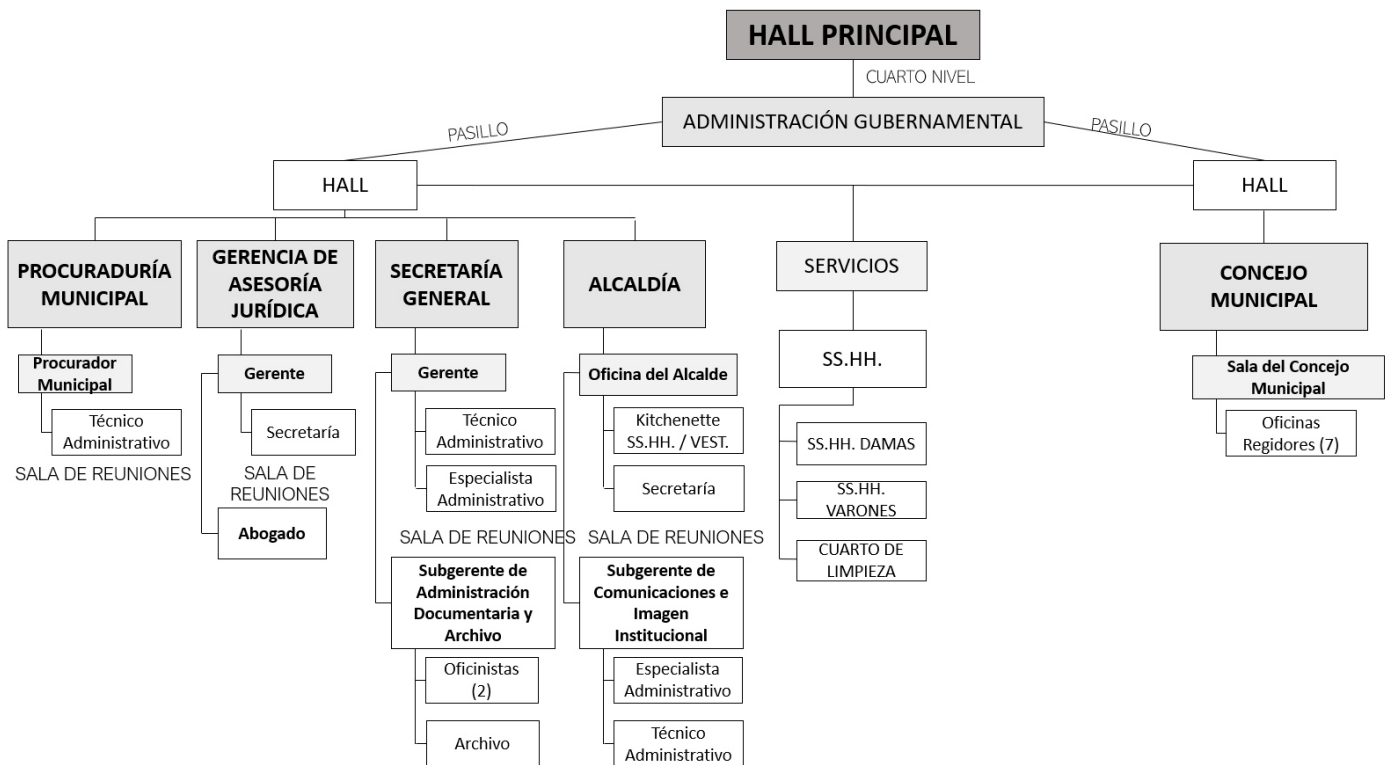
HALL PRINCIPAL

CUARTO NIVEL

ADMINISTRACIÓN GUBERNAMENTAL

PASILLO

PASILLO

HALL

HALL

PROCURADURÍA MUNICIPAL

Procurador Municipal

Técnico Administrativo

SALA DE REUNIONES

GERENCIA DE ASESORÍA JURÍDICA

Gerente

Secretaría

SALA DE REUNIONES

Abogado

SECRETARÍA GENERAL

Gerente

Técnico Administrativo

Especialista Administrativo

SALA DE REUNIONES

Subgerente de Administración Documentaria y Archivo

Oficinistas (2)

Archivo

ALCALDÍA

Oficina del Alcalde

Kitchenette SS.HH. / VEST.

Secretaría

SALA DE REUNIONES

Subgerente de Comunicaciones e Imagen Institucional

Especialista Administrativo

Técnico Administrativo

SERVICIOS

SS.HH.

SS.HH. DAMAS

SS.HH. VARONES

CUARTO DE LIMPIEZA

CONCEJO MUNICIPAL

Sala del Concejo Municipal

Oficinas Regidores (7)